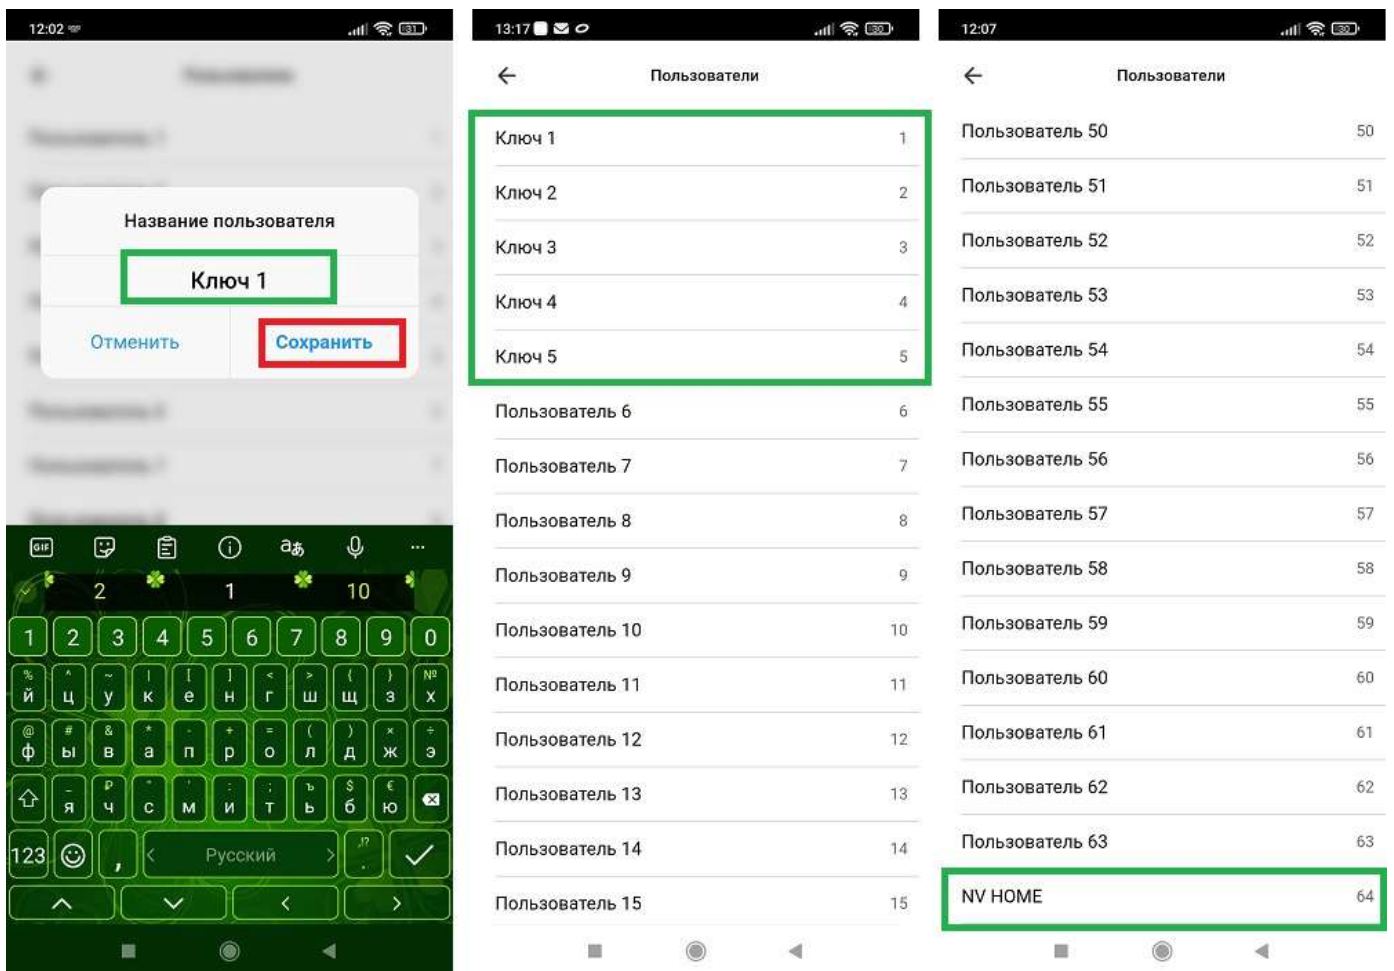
12:02

Название пользователя

Ключ 1

Отменить Сохранить

GIF

2 1 10

1 2 3 4 5 6 7 8 9 0

й ц у к е н г ш щ з х

ф ы в а п р о л д ж э

я ч с м и т ь б ю

123 , Русский .

13:17

Пользователи

| | |
|---|---|
| Ключ 1 | 1 |
| Ключ 2 | 2 |
| Ключ 3 | 3 |
| Ключ 4 | 4 |
| Ключ 5 | 5 |
| Пользователь 6 | 6 |
| Пользователь 7 | 7 |
| Пользователь 8 | 8 |
| Пользователь 9 | 9 |
| Пользователь 10 | 10 |
| Пользователь 11 | 11 |
| Пользователь 12 | 12 |
| Пользователь 13 | 13 |
| Пользователь 14 | 14 |
| Пользователь 15 | 15 |

12:07

Пользователи

| | |
|---|---|
| Пользователь 50 | 50 |
| Пользователь 51 | 51 |
| Пользователь 52 | 52 |
| Пользователь 53 | 53 |
| Пользователь 54 | 54 |
| Пользователь 55 | 55 |
| Пользователь 56 | 56 |
| Пользователь 57 | 57 |
| Пользователь 58 | 58 |
| Пользователь 59 | 59 |
| Пользователь 60 | 60 |
| Пользователь 61 | 61 |
| Пользователь 62 | 62 |
| Пользователь 63 | 63 |
| NV HOME | 64 |